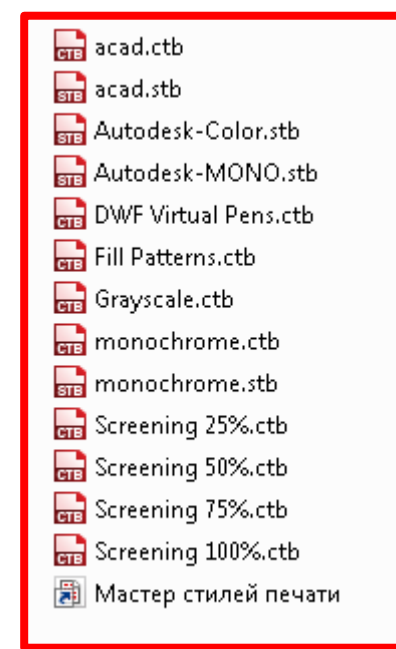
CTB acad.ctb
STB acad.stb
STB Autodesk-Color.stb
STB Autodesk-MONO.stb
CTB DWF Virtual Pens.ctb
CTB Fill Patterns.ctb
CTB Grayscale.ctb
CTB monochrome.ctb
STB monochrome.stb
CTB Screening 25%.ctb
CTB Screening 50%.ctb
CTB Screening 75%.ctb
CTB Screening 100%.ctb
Мастер стилей печати